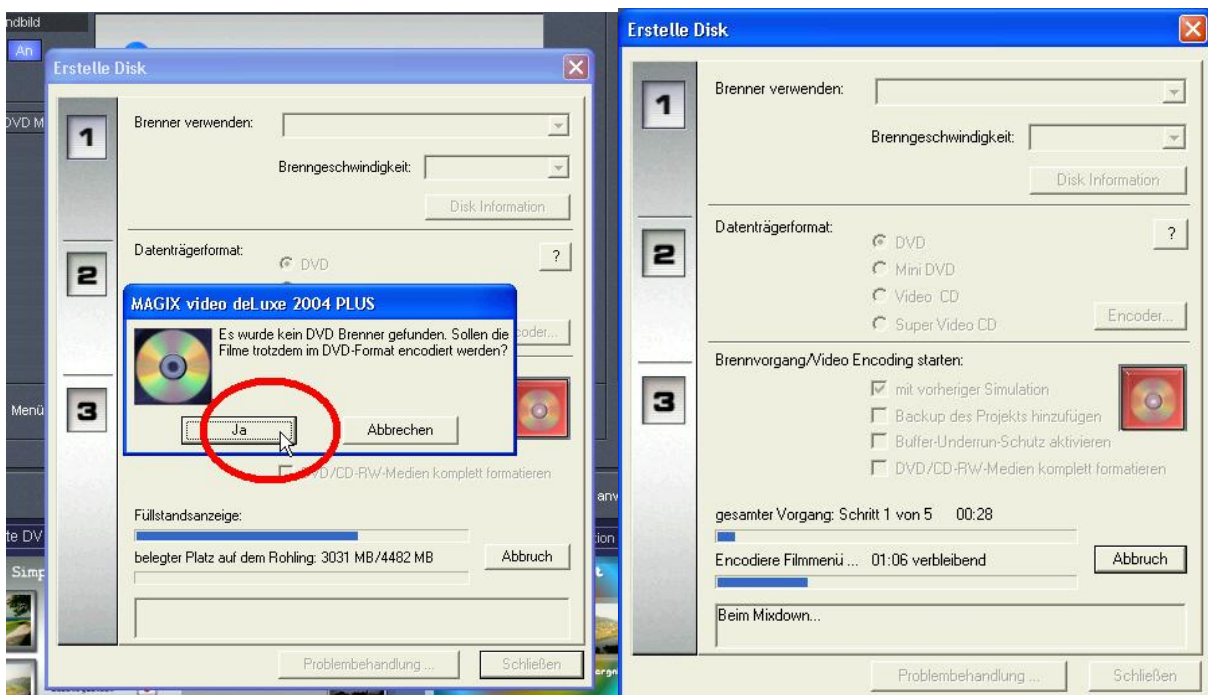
ndbild
An
DVD M
Menü
te DV
Simp
anv
tion
orga

Erstelle Disk

1
Brenner verwenden:
Brenngeschwindigkeit:
Disk Information

2
Datenträgerformat:
?
DVD
coder...

MAGIX video deLuxe 2004 PLUS
Es wurde kein DVD Brenner gefunden. Sollen die Filme trotzdem im DVD-Format encodiert werden?
Ja
Abbrechen

3
DVD/CD-RW-Medien komplett formatieren

Füllstandsanzeige:
belegter Platz auf dem Rohling: 3031 MB/4482 MB
Abbruch

Problembehandlung ...
Schließen

Erstelle Disk

1
Brenner verwenden:
Brenngeschwindigkeit:
Disk Information

2
Datenträgerformat:
?
DVD
Mini DVD
Video CD
Super Video CD
Encoder...

3
Brennvorgang/Video Encoding starten:
mit vorheriger Simulation
Backup des Projekts hinzufügen
Buffer-Underrun-Schutz aktivieren
DVD/CD-RW-Medien komplett formatieren

gesamter Vorgang: Schritt 1 von 5 00:28
Encodiere Filmmenü ... 01:06 verbleibend
Abbruch
Beim Mixdown...

Problembehandlung ...
Schließen